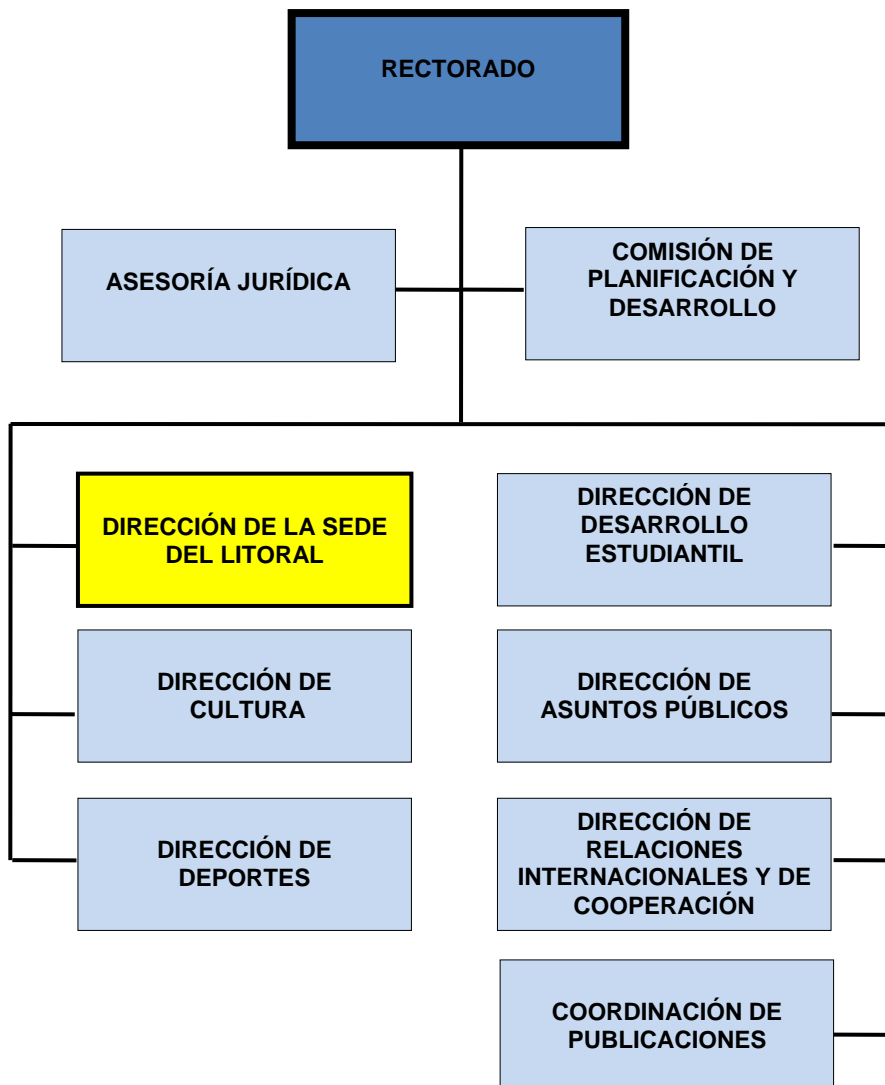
RECTORADO

ASESORÍA JURÍDICA

COMISIÓN DE PLANIFICACIÓN Y DESARROLLO

DIRECCIÓN DE LA SEDE DEL LITORAL

DIRECCIÓN DE CULTURA

DIRECCIÓN DE DEPORTES

DIRECCIÓN DE DESARROLLO ESTUDIANTIL

DIRECCIÓN DE ASUNTOS PÚBLICOS

DIRECCIÓN DE RELACIONES INTERNACIONALES Y DE COOPERACIÓN

COORDINACIÓN DE PUBLICACIONES